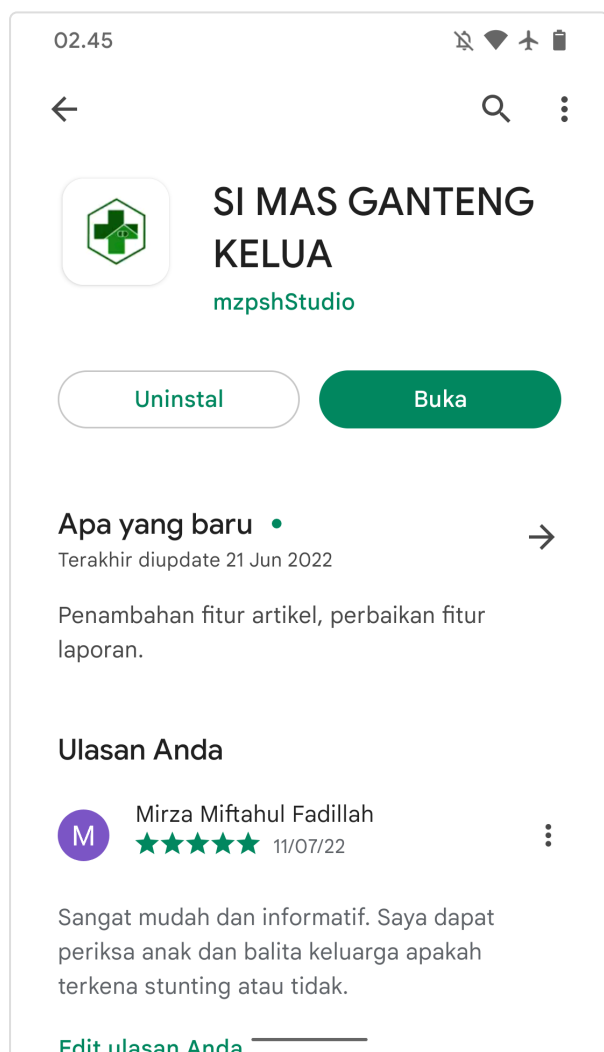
02.45

SI MAS GANTENG KELUA

mzpshStudio

Uninstal

Buka

Apa yang baru •

Terakhir diupdate 21 Jun 2022

Penambahan fitur artikel, perbaikan fitur laporan.

Ulasan Anda

M

Mirza Miftahul Fadillah

11/07/22

Sangat mudah dan informatif. Saya dapat periksa anak dan balita keluarga apakah terkena stunting atau tidak.

Edit ulasan Anda